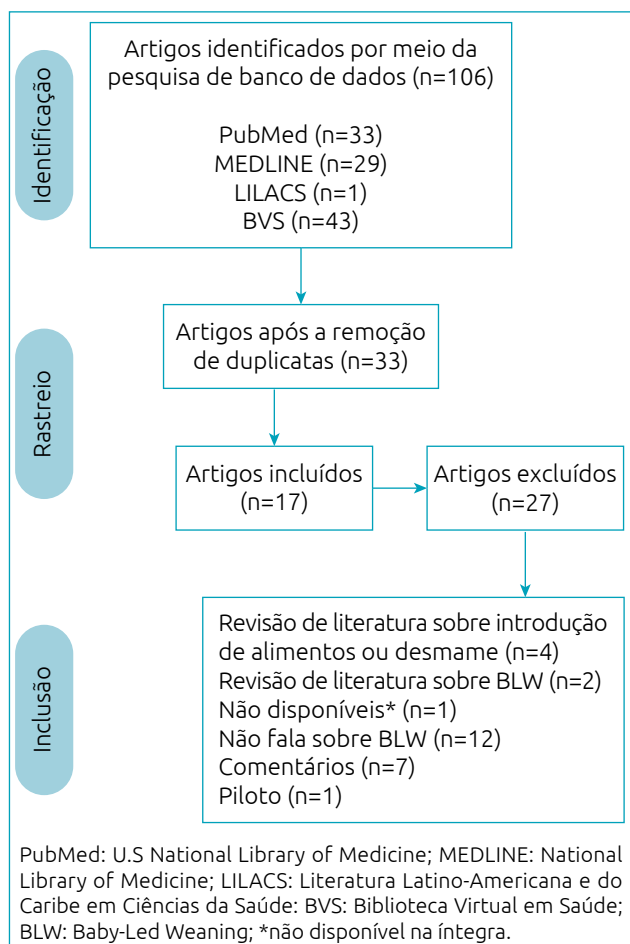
Identificação

Artigos identificados por meio da pesquisa de banco de dados (n=106)

PubMed (n=33)
MEDLINE (n=29)
LILACS (n=1)
BVS (n=43)

Rastreio

Artigos após a remoção de duplicatas (n=33)

Artigos incluídos (n=17)

Artigos excluídos (n=27)

Inclusão

Revisão de literatura sobre introdução de alimentos ou desmame (n=4)
Revisão de literatura sobre BLW (n=2)
Não disponíveis* (n=1)
Não fala sobre BLW (n=12)
Comentários (n=7)
Piloto (n=1)

PubMed: U.S National Library of Medicine; MEDLINE: National Library of Medicine; LILACS: Literatura Latino-Americana e do Caribe em Ciências da Saúde: BVS: Biblioteca Virtual em Saúde; BLW: Baby-Led Weaning; *não disponível na íntegra.